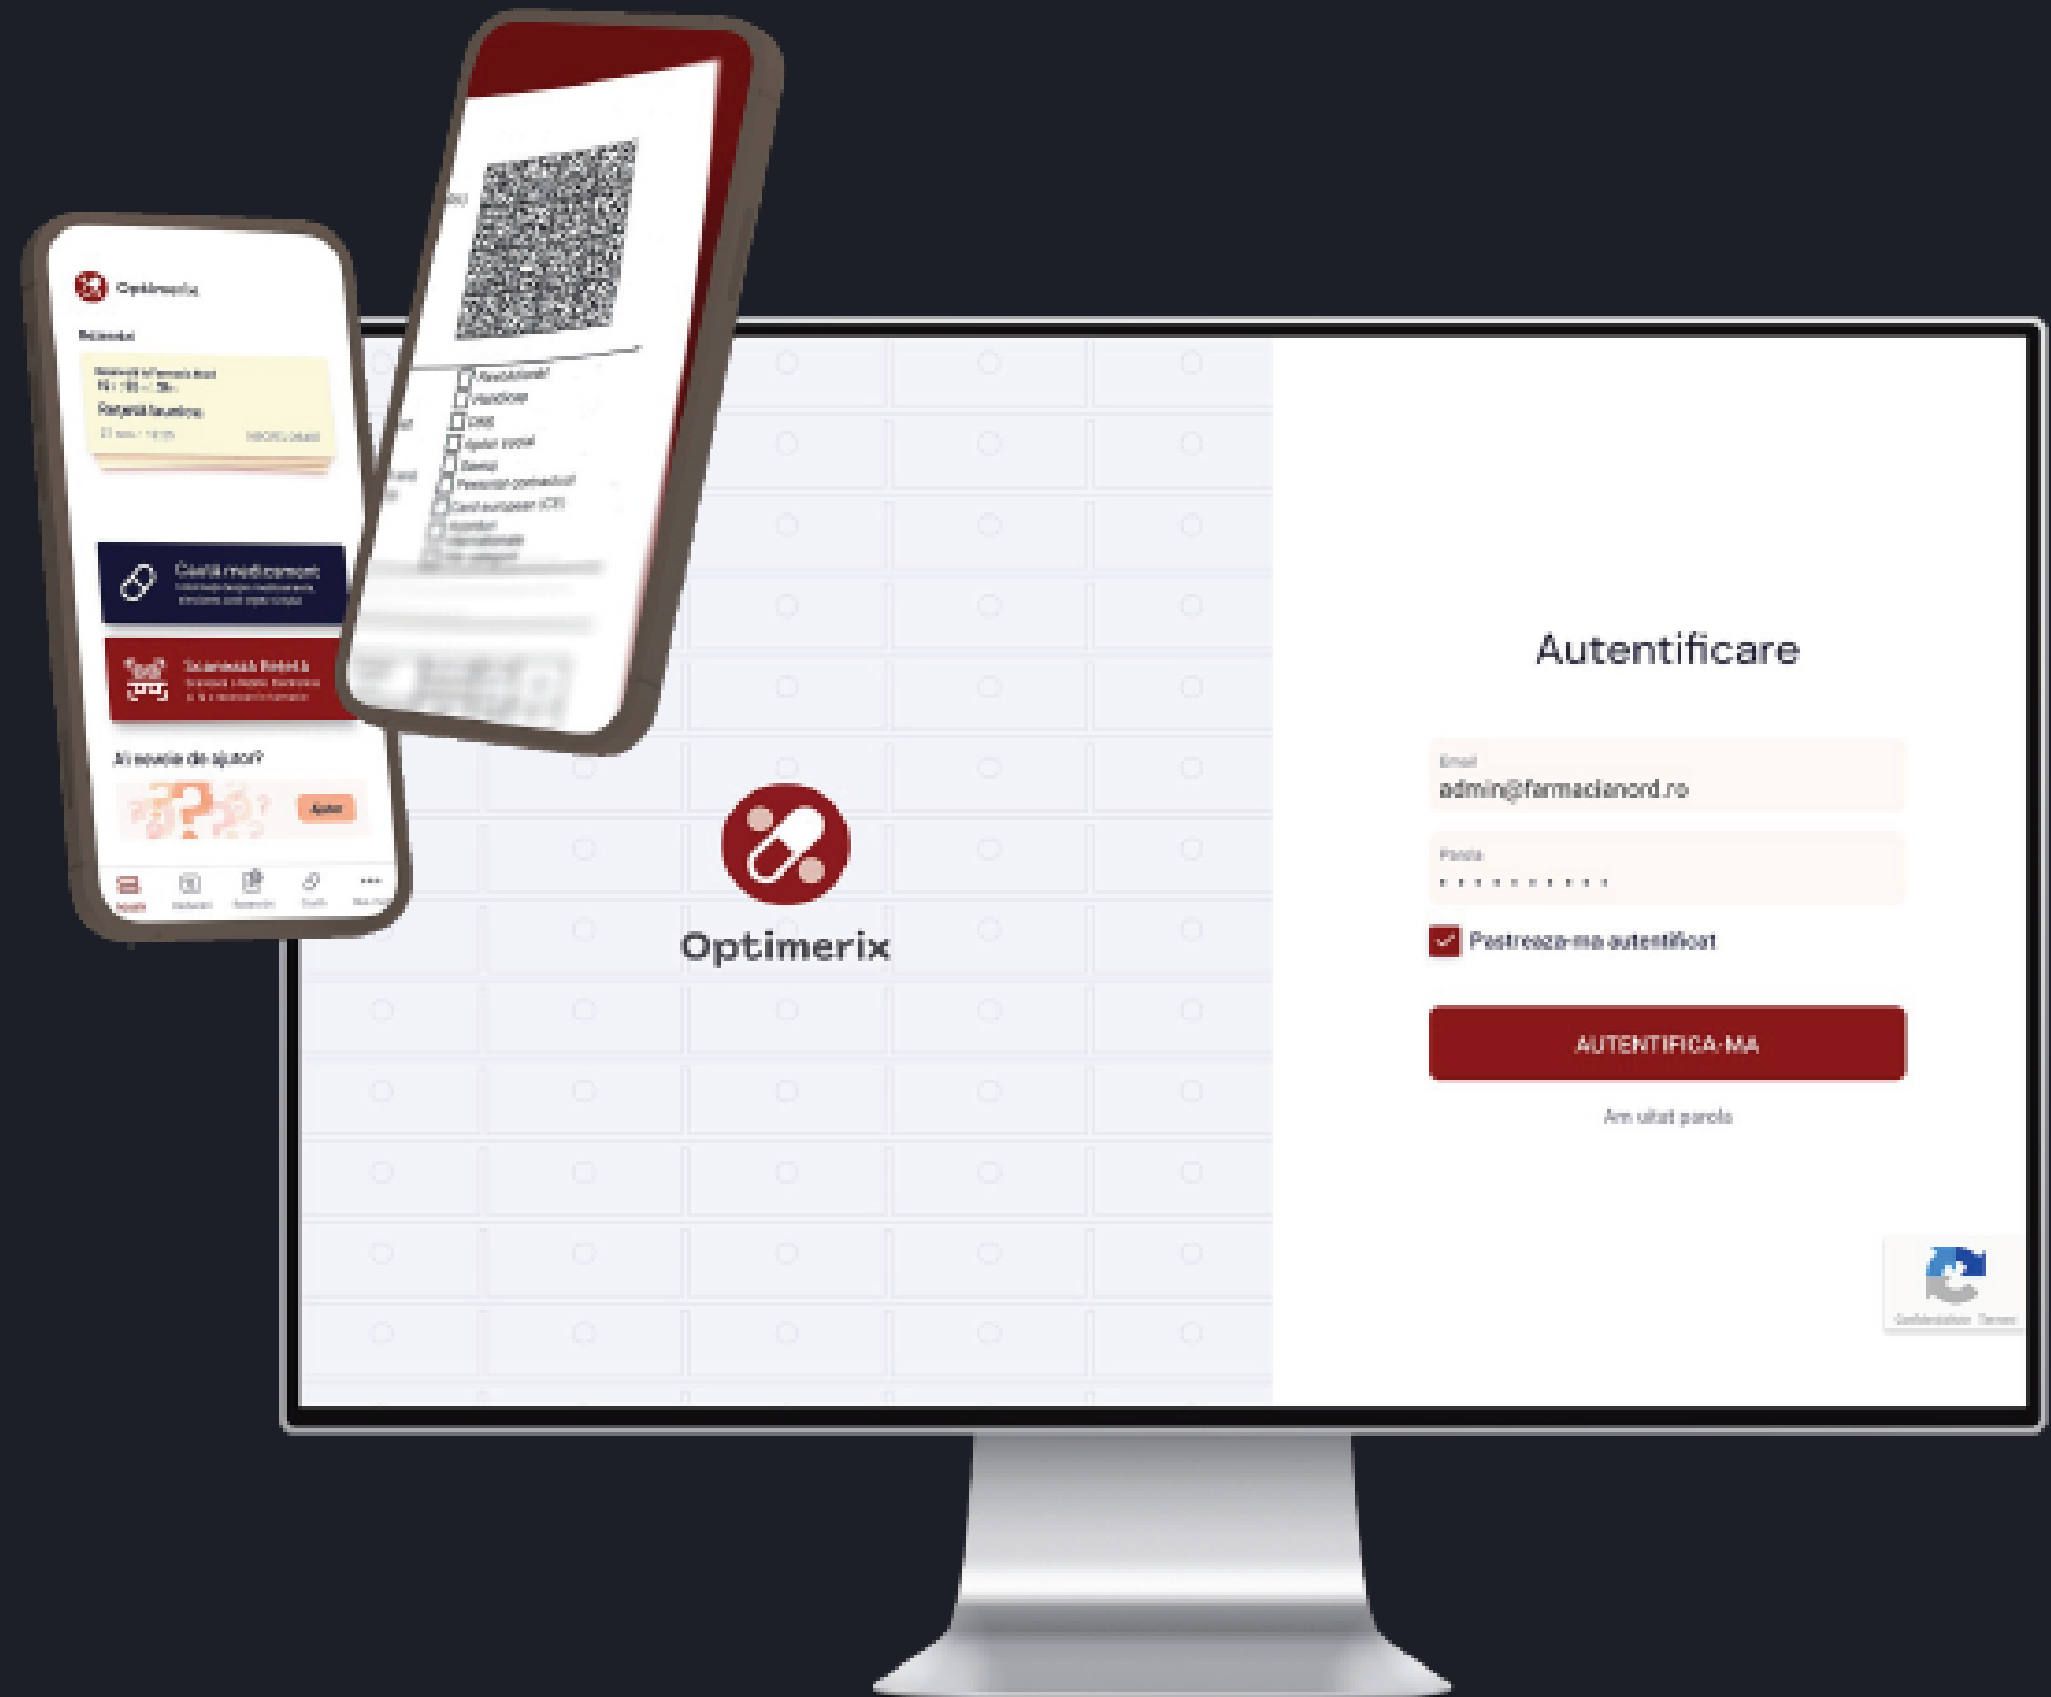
Optimerix

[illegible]

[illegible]

Rețetă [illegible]

Caută medicament

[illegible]

Scanează Rețeta

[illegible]

Ai nevoie de ajutor?

Ajutor

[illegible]

Pensionar

Handicap

CNS

Ajutor social

Somaj

Pensionar-comunitar

Card european (CE)

Acorduri internationale

Fara categorie

Optimerix

Autentificare

Email

admin@farmacianord.ro

Parola

• • • • • • • • • •

Pastreaza-ma autentificat

AUTENTIFICA-MA

Am uitat parola

Confidentialitate - Termeni